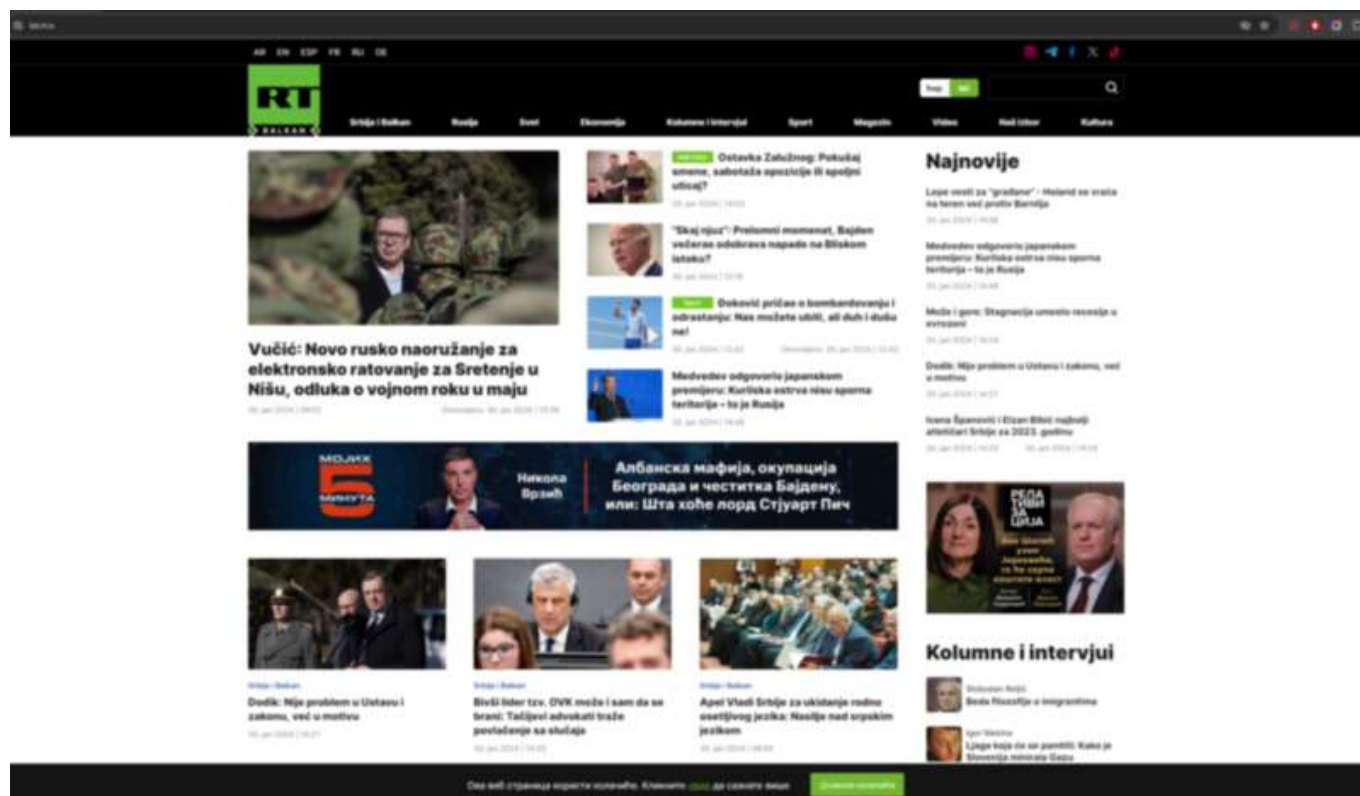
AR EN ESP FR RU DE

RT BALKAN

Srbija i Balkan Rusija Svet Ekonomija Kolumne i intervjui Sport Magazin Video Naš izbor Kultura

Najnovije

Vučić: Novo rusko naoružanje za elektronsko ratovanje za Sretenje u Nišu, odluka o vojnom roku u maju

Ostavka Zalužnog: Pokušaj smene, sabotaža opozicije ili spoljni uticaj?

"Skaj njuz": Prelomni momenat, Bajden večeras odobrava napade na Bliskom istoku?

Đoković priča o bombardovanju i odrastanju: Nas možete ubiti, ali duh i dušu ne!

Medvedev odgovorio japanskom premijeru: Kurilska ostrva nisu sporna teritorija – to je Rusija

Lepe vesti za "građane" – Holand se vraća na teren već protiv Barnlija

Medvedev odgovorio japanskom premijeru: Kurilska ostrva nisu sporna teritorija – to je Rusija

Može i gore: Stagnacija umesto recesije u evrozoni

Dodik: Nije problem u Ustavu i zakonu, već u motivu

Ivana Španović i Elzan Bibić najbolji atletičari Srbije za 2023. godinu

МОЈИХ 5 МИНУТА

Никола Врзић

Албанска мафија, окупација Београда и честитка Бајдену, или: Шта хоће лорд Стјуарт Пич

Srbija i Balkan
Dodik: Nije problem u Ustavu i zakonu, već u motivu

Srbija i Balkan
Bivši lider tzv. OVK može i sam da se brani: Tačijevi advokati traže povlačenje sa slučaja

Srbija i Balkan
Apel Vladi Srbije za ukidanje rodno osetljivog jezika: Nasilje nad srpskim jezikom

Kolumne i intervjui

Slobodan Reljić
Beda filozofije o imigrantima

Igor Maksimov
Ljaga koja će se pamtiti: Kako je Slovenija minirala Gazu

Овај веб страница користи колачиће. Кликните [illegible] да сазнате више.